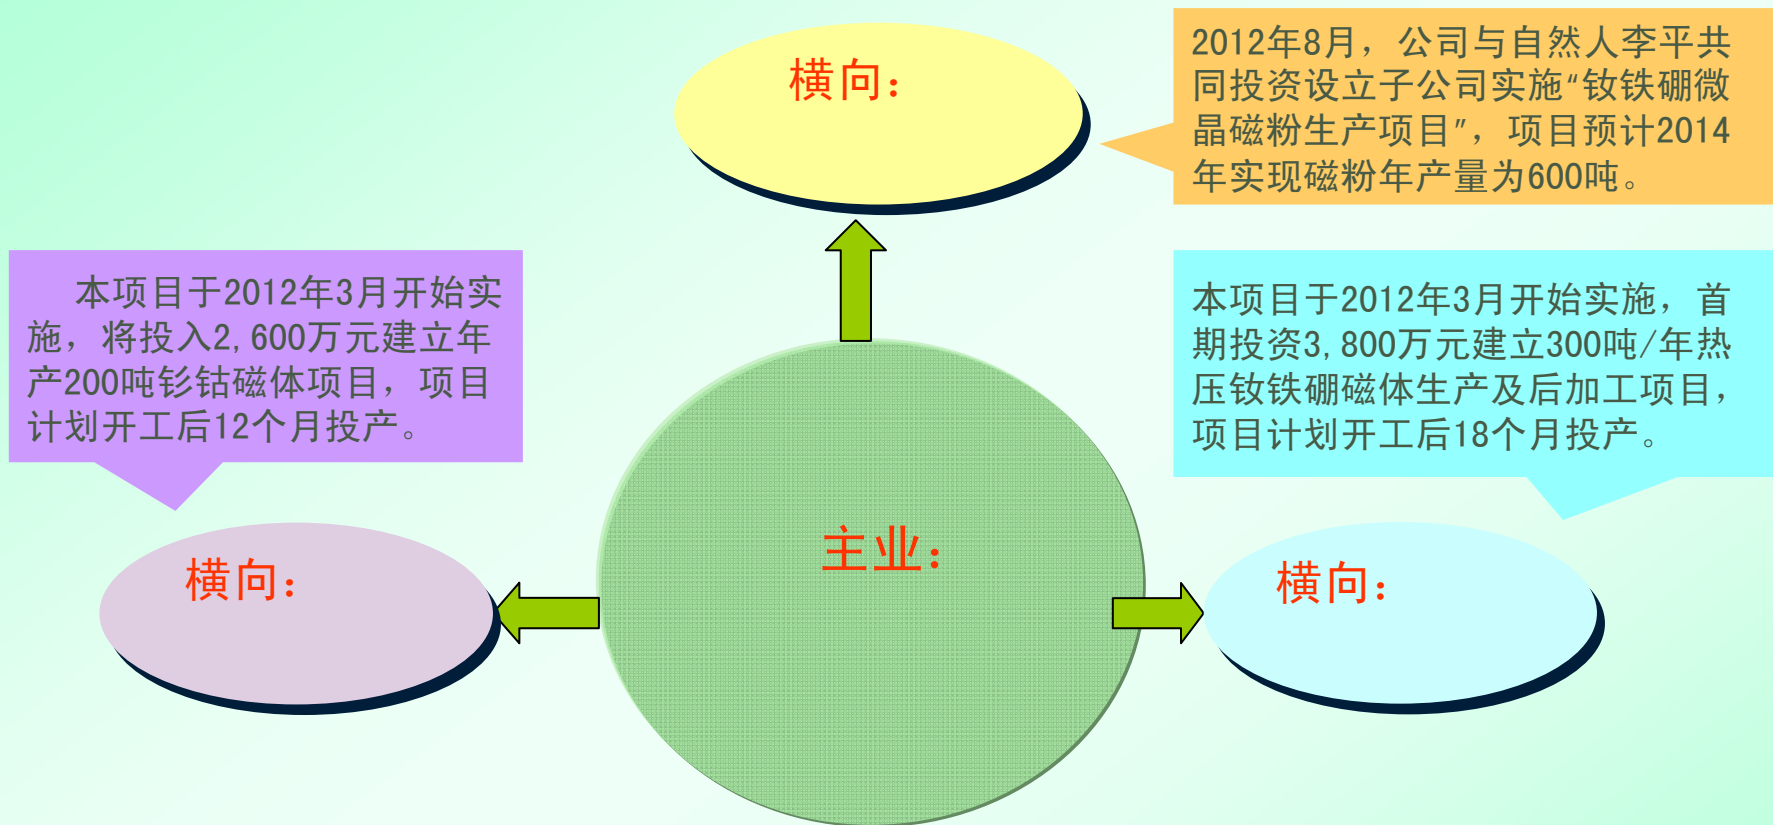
横向：

2012年8月，公司与自然人李平共同投资设立子公司实施“钕铁硼微晶磁粉生产项目”，项目预计2014年实现磁粉年产量为600吨。

本项目于2012年3月开始实施，将投入2,600万元建立年产200吨钐钴磁体项目，项目计划开工后12个月投产。

本项目于2012年3月开始实施，首期投资3,800万元建立300吨/年热压钕铁硼磁体生产及后加工项目，项目计划开工后18个月投产。

横向：

主业：

横向：